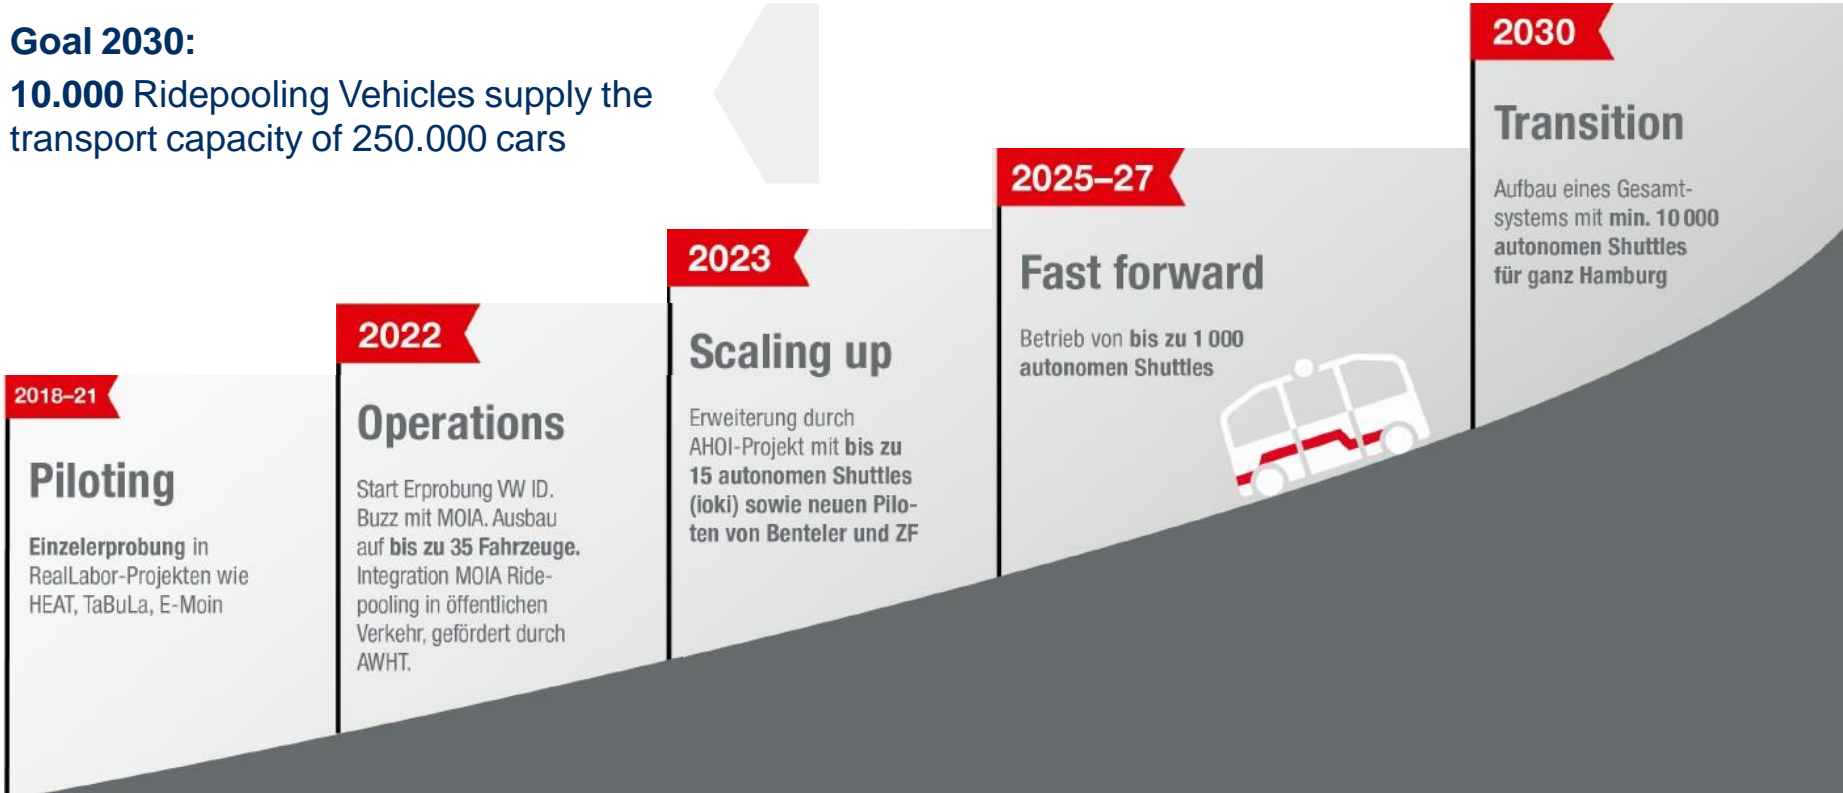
Goal 2030:
10.000 Ridepooling Vehicles supply the transport capacity of 250.000 cars

2018–21
Piloting
Einzelerprobung in RealLabor-Projekten wie HEAT, TaBuLa, E-Moin

2022
Operations
Start Erprobung VW ID. Buzz mit MOIA. Ausbau auf bis zu 35 Fahrzeuge. Integration MOIA Ridepooling in öffentlichen Verkehr, gefördert durch AWHT.

2023
Scaling up
Erweiterung durch AHOI-Projekt mit bis zu 15 autonomen Shuttles (ioki) sowie neuen Piloten von Benteler und ZF

2025–27
Fast forward
Betrieb von bis zu 1 000 autonomen Shuttles

2030
Transition
Aufbau eines Gesamtsystems mit min. 10 000 autonomen Shuttles für ganz Hamburg